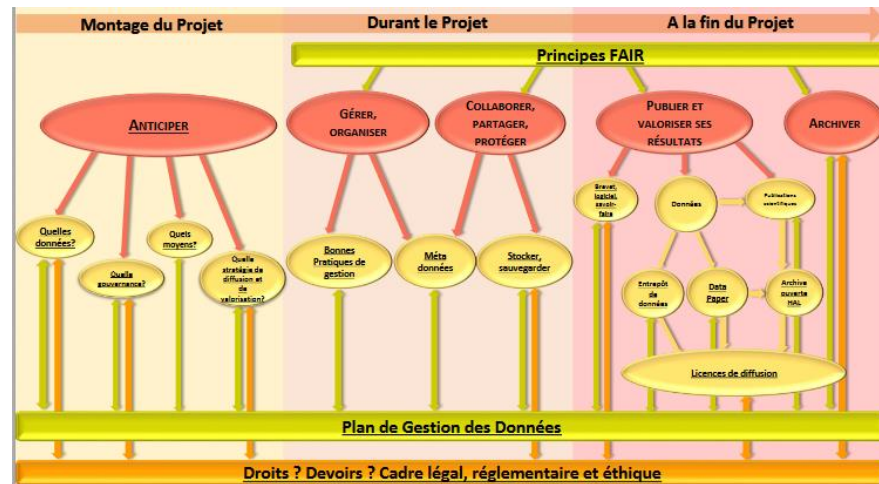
Montage du Projet

Durant le Projet

A la fin du Projet

Principes FAIR

ANTICIPER

GÉRER, ORGANISER

COLLABORER, PARTAGER, PROTÉGER

PUBLIER ET VALORISER SES RÉSULTATS

ARCHIVER

Quelles données?

Quelle gouvernance?

Quels moyens?

Quelle stratégie de diffusion et de valorisation?

Bonnes Pratiques de gestion

Méta données

Stocker, sauvegarder

Brevet, logiciel, savoir-faire

Données

Publications scientifiques

Entrepôt de données

Data Paper

Archive ouverte HAL

Licences de diffusion

Plan de Gestion des Données

Droits ? Devoirs ? Cadre légal, réglementaire et éthique